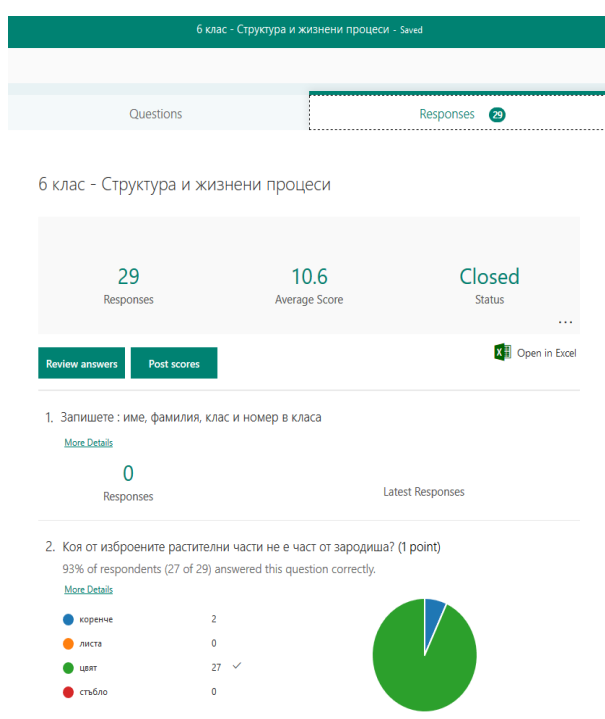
6 клас - Структура и жизнени процеси - Saved

Questions

Responses 29

6 клас - Структура и жизнени процеси

29
Responses

10.6
Average Score

Closed
Status

...

Review answers

Post scores

Open in Excel

1. Запишете : име, фамилия, клас и номер в класа

More Details

0
Responses

Latest Responses

2. Коя от изброените растителни части не е част от зародиша? (1 point)

93% of respondents (27 of 29) answered this question correctly.

More Details

| | |
|---|---|
| коренче | 2 |
| листа | 0 |
| цвят | 27 ✓ |
| стъбло | 0 |